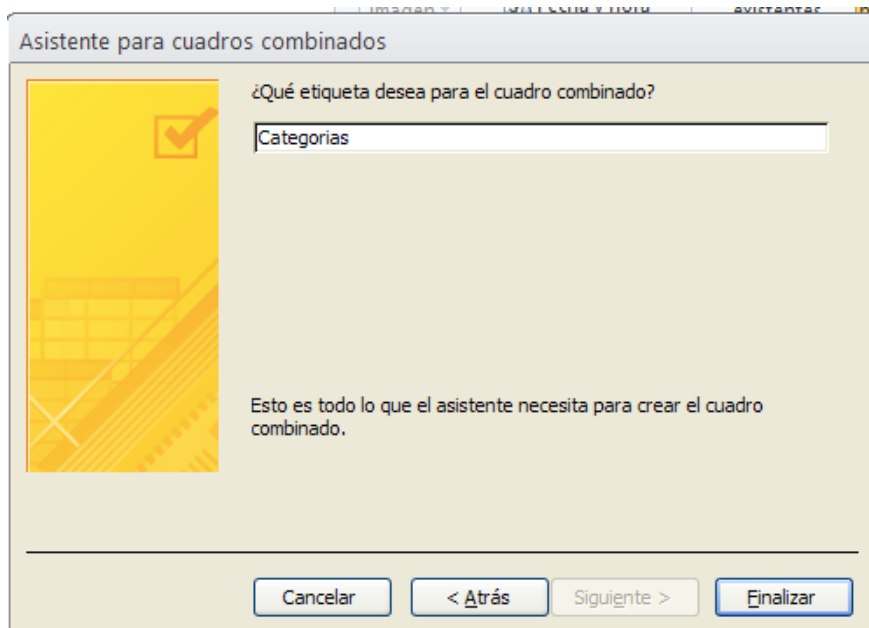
Asistente para cuadros combinados

¿Qué etiqueta desea para el cuadro combinado?

Categorias

Esto es todo lo que el asistente necesita para crear el cuadro combinado.

Cancelar
< Atrás
Siguiente >
Finalizar